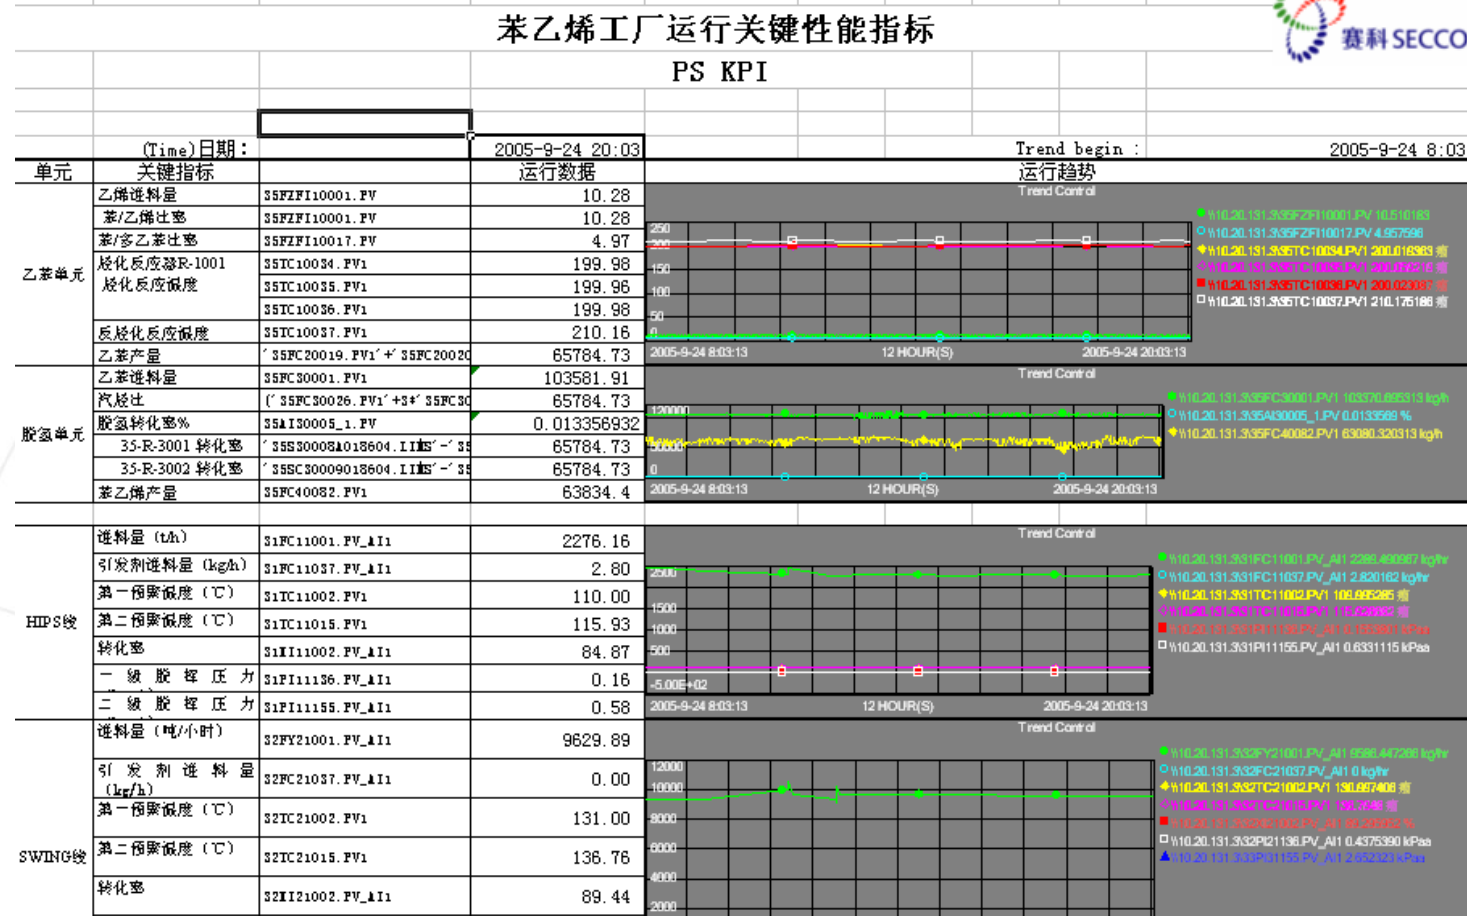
苯乙烯工厂运行关键性能指标

赛科 SECCO

PS KPI

(Time)日期: 2005-9-24 20:03 Trend begin : 2005-9-24 8:03

| 单元 | 关键指标 | | 运行数据 | 运行趋势 |
|---|---|---|---|---|
| 乙苯单元 | 乙烯进料量 | 35FZFI10001.PV | 10.28 | |
| | 苯/乙烯比率 | 35FZFI10001.PV | 10.28 | |
| | 苯/多乙苯比率 | 35FZFI10017.PV | 4.97 | |
| | 烃化反应器R-1001 烃化反应温度 | 35TC10034.PV1 | 199.98 | |
| | | 35TC10035.PV1 | 199.96 | |
| | | 35TC10036.PV1 | 199.98 | |
| | 反烃化反应温度 | 35TC10037.PV1 | 210.16 | |
| | 乙苯产量 | '35FC20019.PV1'+'35FC2002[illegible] | 65784.73 | |
| 脱氢单元 | 乙苯进料量 | 35FC30001.PV1 | 103581.91 | |
| | 汽烃比 | ('35FC30026.PV1'+3*'35FC3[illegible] | 65784.73 | |
| | 脱氢转化率% | 35AI30005_1.PV | 0.013356932 | |
| | 35-R-3001 转化率 | '35S30008A018604.LIMS'-'35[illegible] | 65784.73 | |
| | 35-R-3002 转化率 | '35SC30009018604.LIMS'-'35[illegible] | 65784.73 | |
| | 苯乙烯产量 | 35FC40082.PV1 | 63834.4 | |
| HIPS线 | 进料量 (t/h) | 31FC11001.PV_AI1 | 2276.16 | |
| | 引发剂进料量 (kg/h) | 31FC11037.PV_AI1 | 2.80 | |
| | 第一预聚温度 (℃) | 31TC11002.PV1 | 110.00 | |
| | 第二预聚温度 (℃) | 31TC11015.PV1 | 115.93 | |
| | 转化率 | 31II11002.PV_AI1 | 84.87 | |
| | 一级脱挥压力 | 31PI11136.PV_AI1 | 0.16 | |
| | 二级脱挥压力 | 31PI11155.PV_AI1 | 0.58 | |
| SWING线 | 进料量 (吨/小时) | 32FY21001.PV_AI1 | 9629.89 | |
| | 引发剂进料量 (kg/h) | 32FC21037.PV_AI1 | 0.00 | |
| | 第一预聚温度 (℃) | 32TC21002.PV1 | 131.00 | |
| | 第二预聚温度 (℃) | 32TC21015.PV1 | 136.76 | |
| | 转化率 | 32II21002.PV_AI1 | 89.44 | |

Trend Control
250 200 150 100 50 0
2005-9-24 8:03:13 12 HOUR(S) 2005-9-24 20:03:13
\\10.20.131.3\35FZFI10001.PV 10.510183
\\10.20.131.3\35FZFI10017.PV 4.957598
\\10.20.131.3\35TC10034.PV1 200.016363 度
\\10.20.131.3\35TC10035.PV1 200.0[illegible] 度
\\10.20.131.3\35TC10036.PV1 200.023037 度
\\10.20.131.3\35TC10037.PV1 210.175186 度

Trend Control
120000 50000 0
2005-9-24 8:03:13 12 HOUR(S) 2005-9-24 20:03:13
\\10.20.131.3\35FC30001.PV1 103370.695313 kg/h
\\10.20.131.3\35AI30005_1.PV 0.0133569 %
\\10.20.131.3\35FC40082.PV1 63080.320313 kg/h

Trend Control
2500 1500 1000 500 -5.00E+02
2005-9-24 8:03:13 12 HOUR(S) 2005-9-24 20:03:13
\\10.20.131.3\31FC11001.PV_AI1 2289.490967 kg/hr
\\10.20.131.3\31FC11037.PV_AI1 2.820162 kg/hr
\\10.20.131.3\31TC11002.PV1 109.995285 度
\\10.20.131.3\31TC11015.PV1 115.9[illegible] 度
\\10.20.131.3\31PI11136.PV_AI1 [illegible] kPa
\\10.20.131.3\31PI11155.PV_AI1 0.6331115 kPaa

Trend Control
12000 10000 8000 6000 4000 2000
\\10.20.131.3\32FY21001.PV_AI1 9586.447266 kg/hr
\\10.20.131.3\32FC21037.PV_AI1 0 kg/hr
\\10.20.131.3\32TC21002.PV1 130.997406 度
\\10.20.131.3\32TC21015.PV1 136.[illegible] 度
\\10.20.131.3\32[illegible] %
\\10.20.131.3\32PI21136.PV_AI1 0.4375390 kPaa
\\10.20.131.3\33PI31155.PV_AI1 2.652323 kPaa